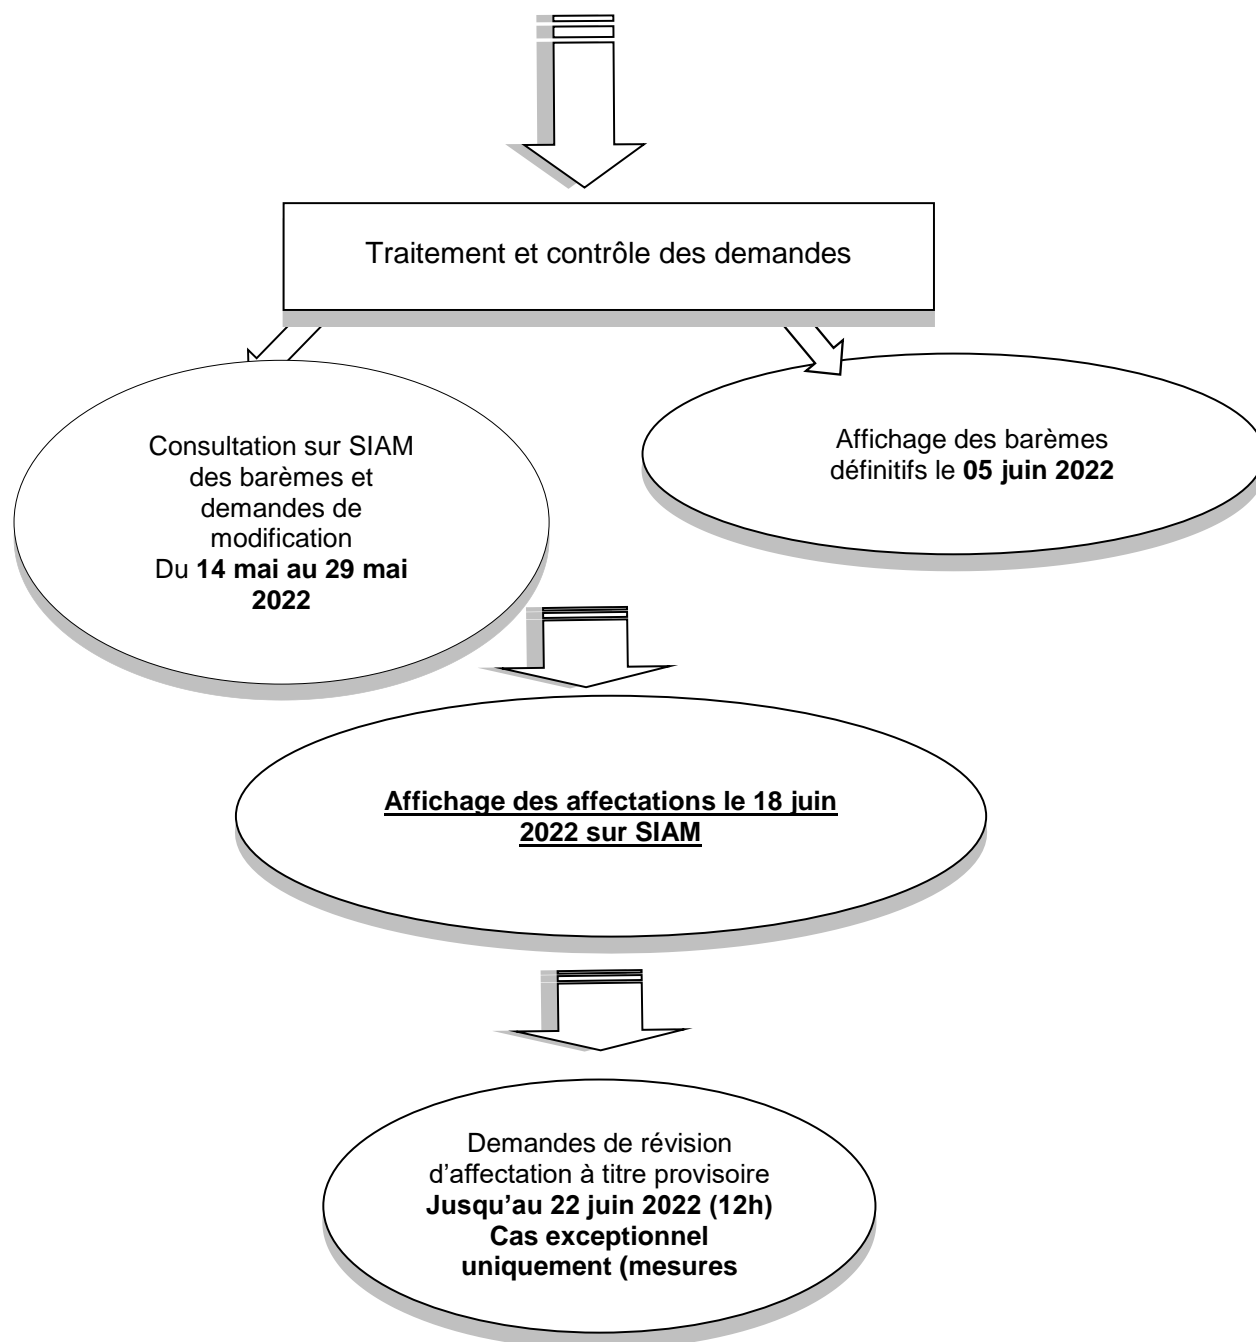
Traitement et contrôle des demandes

Consultation sur SIAM des barèmes et demandes de modification
Du **14 mai au 29 mai 2022**

Affichage des barèmes définitifs le **05 juin 2022**

**Affichage des affectations le 18 juin 2022 sur SIAM**

Demandes de révision d'affectation à titre provisoire
**Jusqu'au 22 juin 2022 (12h)**
**Cas exceptionnel uniquement (mesures**